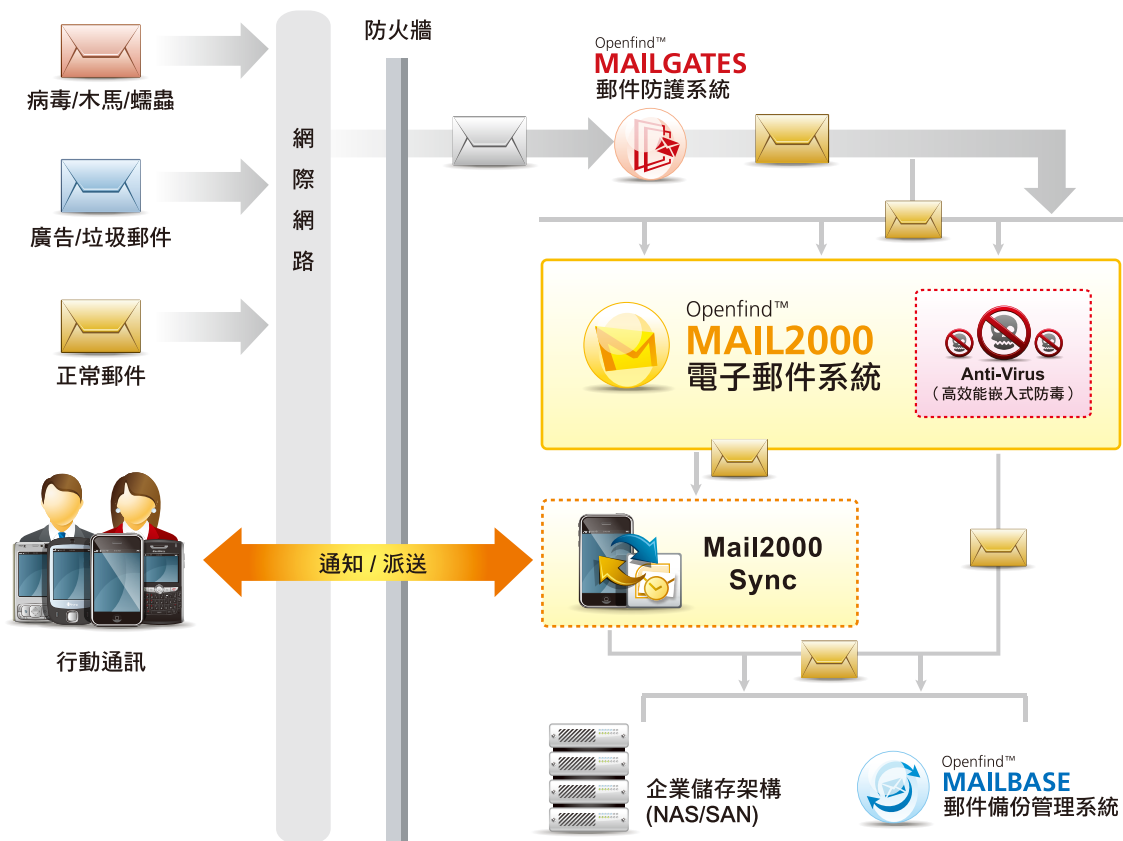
病毒/木馬/蠕蟲

廣告/垃圾郵件

正常郵件

網際網路

防火牆

Openfind™
MAILGATES
郵件防護系統

Openfind™
MAIL2000
電子郵件系統

Anti-Virus
（高效能嵌入式防毒）

通知 / 派送

Mail2000 Sync

行動通訊

企業儲存架構 (NAS/SAN)

Openfind™
MAILBASE
郵件備份管理系統